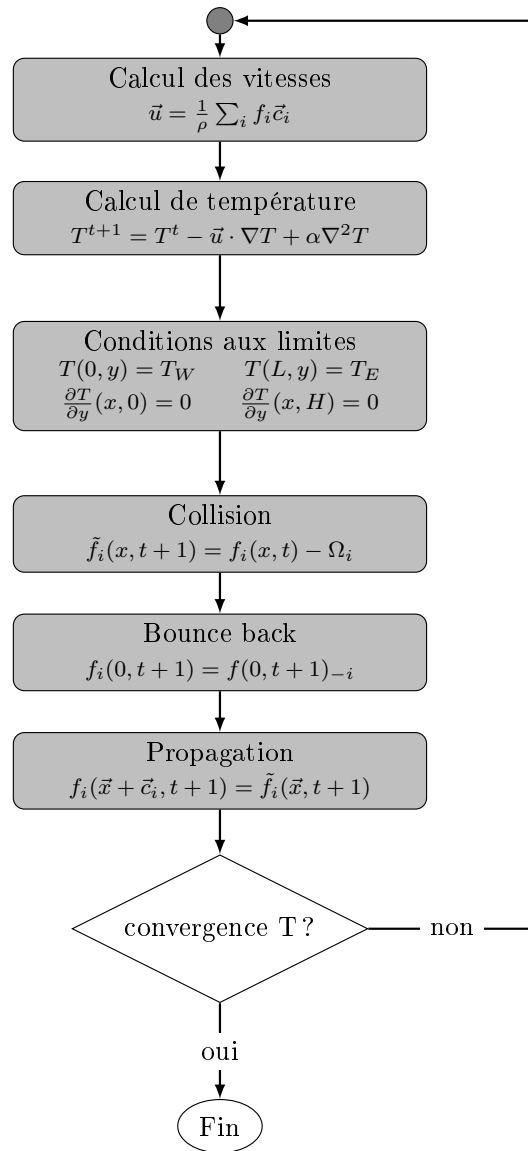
Calcul des vitesses
$\vec{u} = \frac{1}{\rho} \sum_i f_i \vec{c}_i$

Calcul de température
$T^{t+1} = T^t - \vec{u} \cdot \nabla T + \alpha \nabla^2 T$

Conditions aux limites
$T(0,y) = T_W$ $T(L,y) = T_E$
$\frac{\partial T}{\partial y}(x,0) = 0$ $\frac{\partial T}{\partial y}(x,H) = 0$

Collision
$\tilde{f}_i(x,t+1) = f_i(x,t) - \Omega_i$

Bounce back
$f_i(0,t+1) = f(0,t+1)_{-i}$

Propagation
$f_i(\vec{x} + \vec{c}_i, t+1) = \tilde{f}_i(\vec{x}, t+1)$

convergence T ?

non

oui

Fin